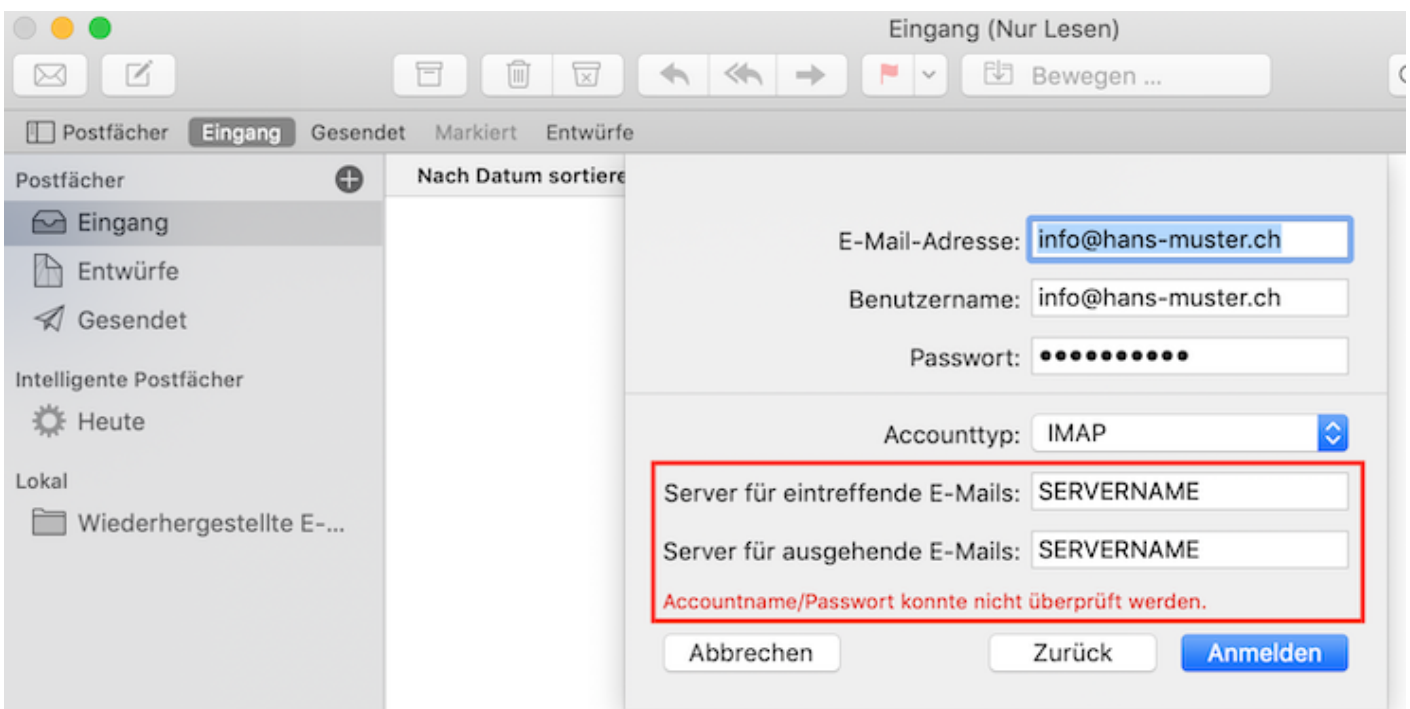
Eingang (Nur Lesen)

Bewegen ...

Postfächer Eingang Gesendet Markiert Entwürfe

Postfächer

Eingang

Entwürfe

Gesendet

Intelligente Postfächer

Heute

Lokal

Wiederhergestellte E-...

Nach Datum sortiere

E-Mail-Adresse: info@hans-muster.ch

Benutzername: info@hans-muster.ch

Passwort: ••••••••••

Accounttyp: IMAP

Server für eintreffende E-Mails: SERVERNAME

Server für ausgehende E-Mails: SERVERNAME

Accountname/Passwort konnte nicht überprüft werden.

Abbrechen

Zurück

Anmelden